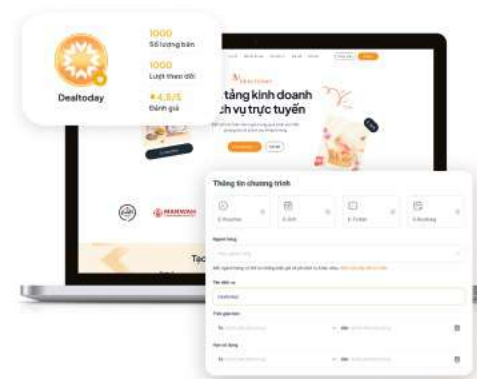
Dealtoday

1000
Số lượng bán

1000
Lượt theo dõi

★ 4.5/5
Đánh giá

tảng kinh doanh
ch vụ trực tuyến

Tạo

Thông tin chương trình

E-Voucher

E-Gift

E-Ticket

E-Booking

Ngành hàng

Tên dịch vụ

Dealtoday

Thời gian bán

Từ

đến

Hạn sử dụng

Từ

đến